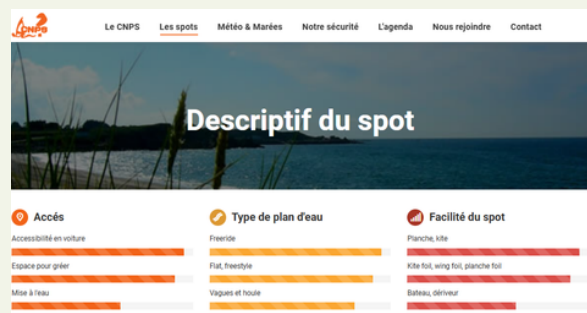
CNPS

Le CNPS Les spots Météo & Marées Notre sécurité L'agenda Nous rejoindre Contact

Descriptif du spot

Accès

Accessibilité en voiture

Espace pour gréer

Mise à l'eau

Type de plan d'eau

Freeride

Flat, freestyle

Vagues et houle

Facilité du spot

Planche, kite

Kite foil, wing foil, planche foil

Bateau, dériveur